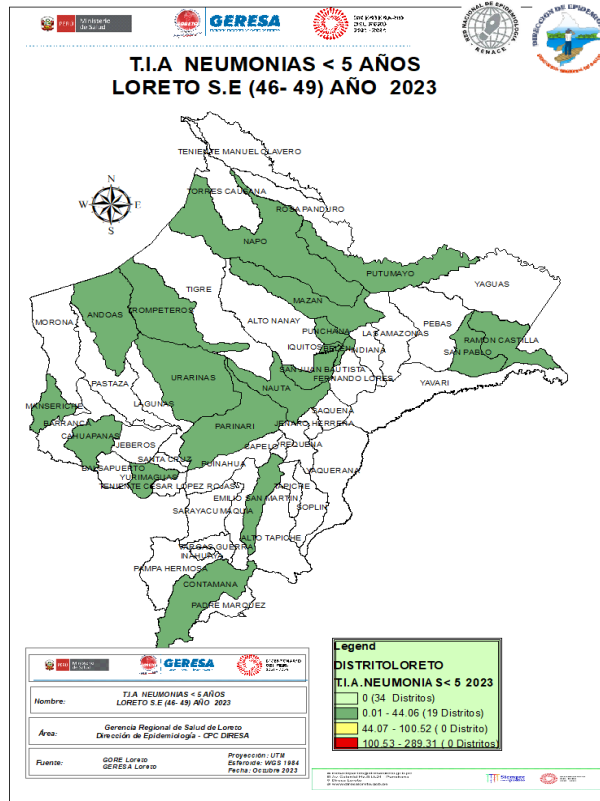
PERÚ Ministerio de Salud

GERESA

BICENTENARIO DEL PERÚ 2021 - 2024

RED NACIONAL DE EPIDEMIOLOGÍA RENACE

DIRECCIÓN DE EPIDEMIOLOGÍA

T.I.A NEUMONIAS < 5 AÑOS
LORETO S.E (46- 49) AÑO 2023

N
W E
S

TENIENTE MANUEL CLAVERO
TORRES CAUSANA
ROSA PANDURO
NAPO
PUTUMAYO
YAGUAS
TIGRE
MAZAN
ANDOAS
TROMPETEROS
ALTO NANAY
PUNCHANA
LAS AMAZONAS
PEBAS
RAMON CASTILLA
MORONA
IQUITOS
INDIANA
SAN PABLO
SAN JUAN BAUTISTA
FERNANDO LORES
URARINAS
PASTAZA
NAUTA
YAVARI
LAGUNAS
SAQUENA
MANSERICHE
PARINARI
JENARO HERRERA
BARRANCA
CAHUAPANAS
SAPELO
REQUENA
SANTA CRUZ
JEBEROS
PUINAHUA
YAQUERANA
BALSAPUERTO
YURIMAGUAS
TENIENTE CESAR LOPEZ ROJAS
TAPICHE
EMILIO SAN MARTIN
SOPLIN
SARAYACU
MAQUIA
ALTO TAPICHE
VARGAS GUERRA
INAHUAYA
PAMPA HERMOSA
CONTAMANA
PADRE MARQUEZ

PERÚ Ministerio de Salud
GERESA
BICENTENARIO DEL PERÚ

Nombre: T.I.A NEUMONIAS < 5 AÑOS LORETO S.E (46- 49) AÑO 2023

Área: Gerencia Regional de Salud de Loreto
Dirección de Epidemiología - CPC DIRESA

Fuente: GORE Loreto
GERESA Loreto

Proyección : UTM
Esferoide: WGS 1984
Fecha: Octubre 2023

Legend
DISTRITOLORETO
T.I.A.NEUMONIA S< 5 2023
0 (34 Distritos)
0.01 - 44.06 (19 Distritos)
44.07 - 100.52 ( 0 Distrito)
100.53 - 289.31 ( 0 Distritos)